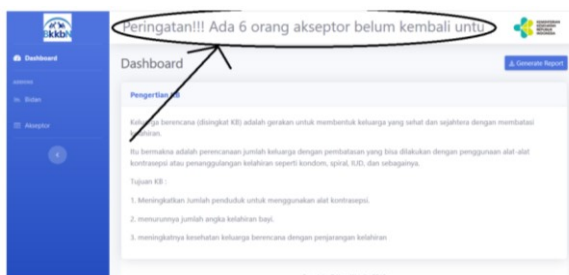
BkkbN

Dashboard

Bidan

Akseptor

Peringatan!!! Ada 6 orang akseptor belum kembali untu

KEMENTERIAN KESEHATAN REPUBLIK INDONESIA

Dashboard

Generate Report

Pengertian KB

Keluarga berencana (disingkat KB) adalah gerakan untuk membentuk keluarga yang sehat dan sejahtera dengan membatasi kelahiran.

Itu bermakna adalah perencanaan jumlah keluarga dengan pembatasan yang bisa dilakukan dengan penggunaan alat-alat kontrasepsi atau penanggulangan kelahiran seperti kondom, spiral, IUD, dan sebagainya.

Tujuan KB :

1. Meningkatkan Jumlah penduduk untuk menggunakan alat kontrasepsi.

2. menurunnya jumlah angka kelahiran bayi.

3. meningkatnya kesehatan keluarga berencana dengan penjarangan kelahiran